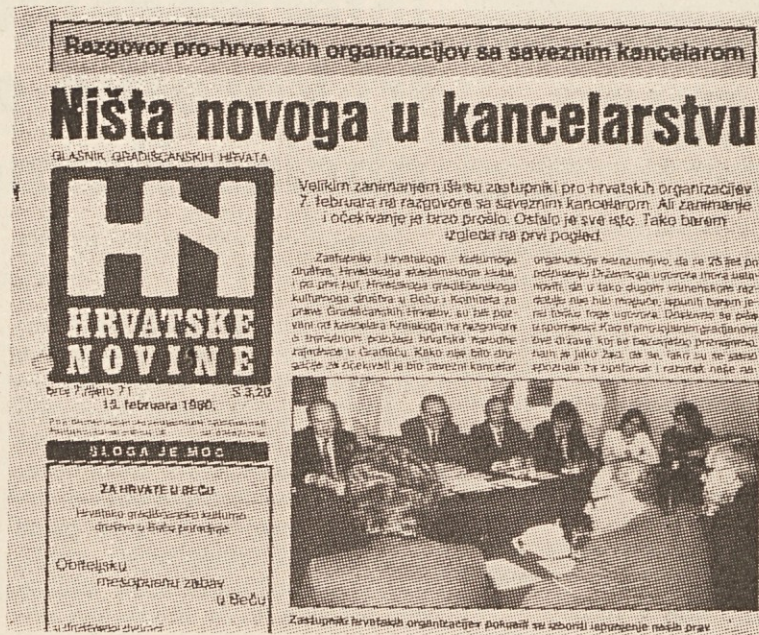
Razgovor pro-hrvatskih organizacijov sa saveznim kancelarom

Ništa novoga u kancelarstvu

GLASNIK GRADIŠĆANSKIH HRVATA

HN

HRVATSKE NOVINE

broj 7, ljeto 71 S 3,20
13. februara 1980.

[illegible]

SLOGA JE MOĆ

ZA HRVATE U BEČU

Hrvatsko gradišćansko kulturno društvo u Beču pozivlje

Obiteljsku mesopusnu zabav u Beču

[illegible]

Velikim zanimanjem išli su zastupniki pro-hrvatskih organizacijov 7. februara na razgovore sa saveznim kancelarom. Ali zanimanje i očekivanje je brzo prošlo. Ostalo je sve isto. Tako barem izgleda na prvi pogled.

Zastupniki Hrvatskoga kulturnoga društva, Hrvatskoga akademskoga kluba, i po prvi put, Hrvatskoga gradišćanskoga kulturnoga društva u Beču i Komiteta za prava Gradišćanskih Hrvatov, su bili pozvani od kancelara Kreiskoga na razgovor o manjinskom položaju hrvatske narodne zajednice u Gradišću. Kako nije bilo drugačije za očekivati je bio savezni kancelar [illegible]

organizacije razumijemo, da se 25 ljet po podpisanju Državnoga ugovora mora ustanoviti, da u tako dugom vremenskom razdoblju nije bilo moguće ispuniti barem jedne točke toga ugovora. Dokazalo se pak u spomenutoj Kancelarovoj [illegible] da je ta država, koj se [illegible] nam je jako žao, da su, tako su se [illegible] za ispunjenje i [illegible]

Zastupniki hrvatskih organizacijov pokušali su izboriti ispunjenje naših prav